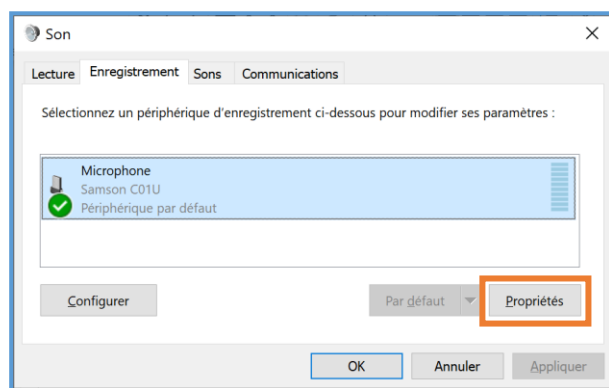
Son

Lecture | Enregistrement | Sons | Communications

Sélectionnez un périphérique d'enregistrement ci-dessous pour modifier ses paramètres :

Microphone
Samson C01U
Périphérique par défaut

Configurer

Par défaut

Propriétés

OK

Annuler

Appliquer